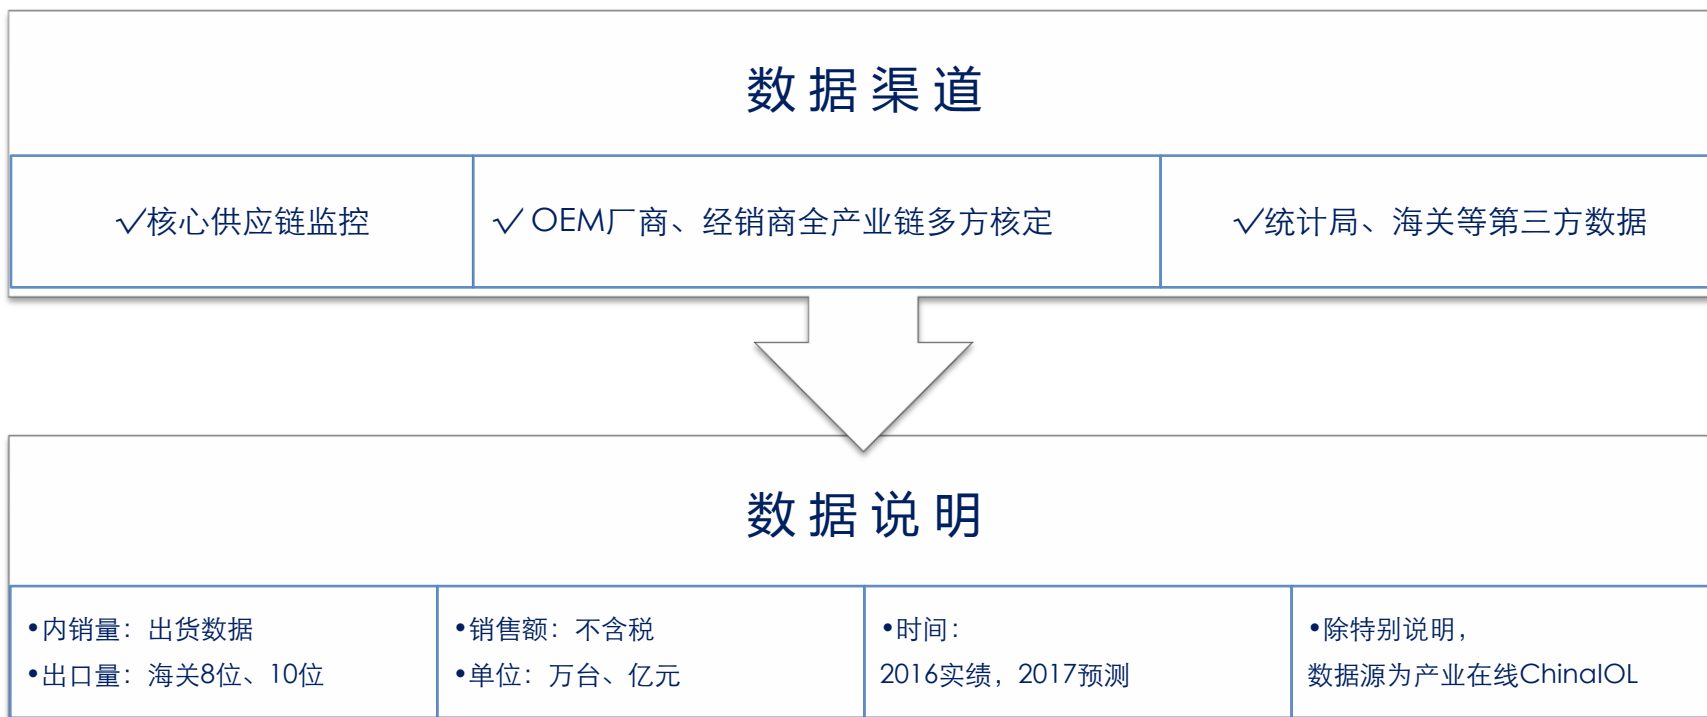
数据渠道

| √核心供应链监控 | √OEM厂商、经销商全产业链多方核定 | √统计局、海关等第三方数据 |
|---|---|---|

数据说明

| •内销量：出货数据<br>•出口量：海关8位、10位 | •销售额：不含税<br>•单位：万台、亿元 | •时间：<br>2016实绩，2017预测 | •除特别说明，<br>数据源为产业在线ChinaIOL |
|---|---|---|---|